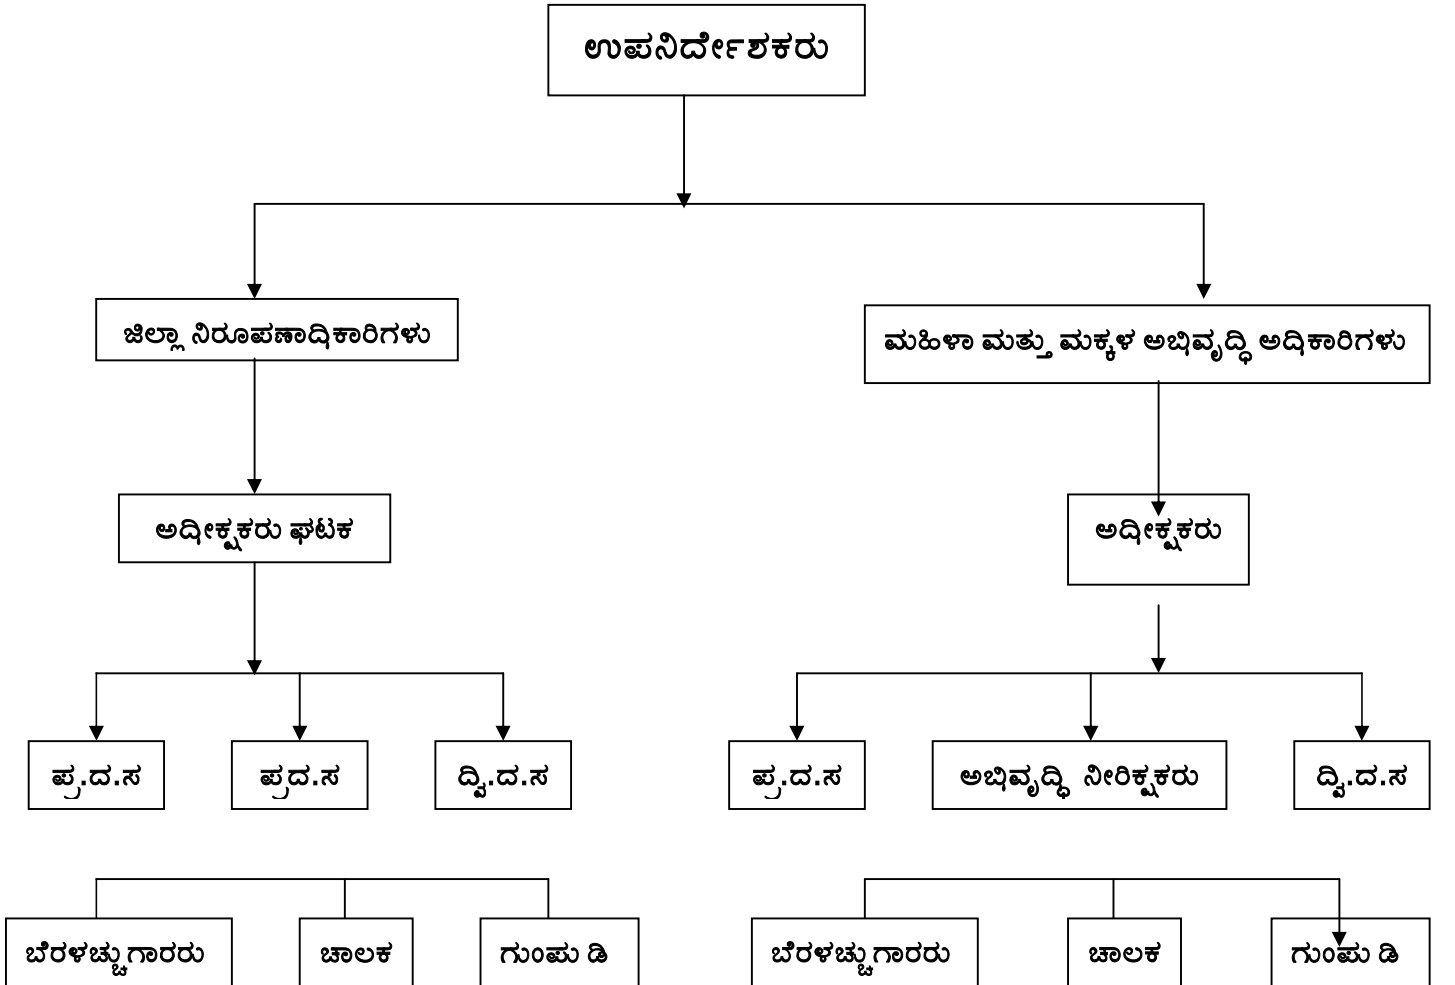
ಉಪನಿರ್ದೇಶಕರು

ಜಿಲ್ಲಾ ನಿರೂಪಣಾಧಿಕಾರಿಗಳು

ಮಹಿಳಾ ಮತ್ತು ಮಕ್ಕಳ ಅಭಿವೃದ್ಧಿ ಅಧಿಕಾರಿಗಳು

ಅಧೀಕ್ಷಕರು ಘಟಕ

ಅಧೀಕ್ಷಕರು

ಪ್ರ.ದ.ಸ

ಪ್ರದ.ಸ

ದ್ವಿ.ದ.ಸ

ಪ್ರ.ದ.ಸ

ಅಭಿವೃದ್ಧಿ ನೀರಿಕ್ಷಕರು

ದ್ವಿ.ದ.ಸ

ಬೆರಳಚ್ಚುಗಾರರು

ಚಾಲಕ

ಗುಂಪು ಡಿ

ಬೆರಳಚ್ಚುಗಾರರು

ಚಾಲಕ

ಗುಂಪು ಡಿ